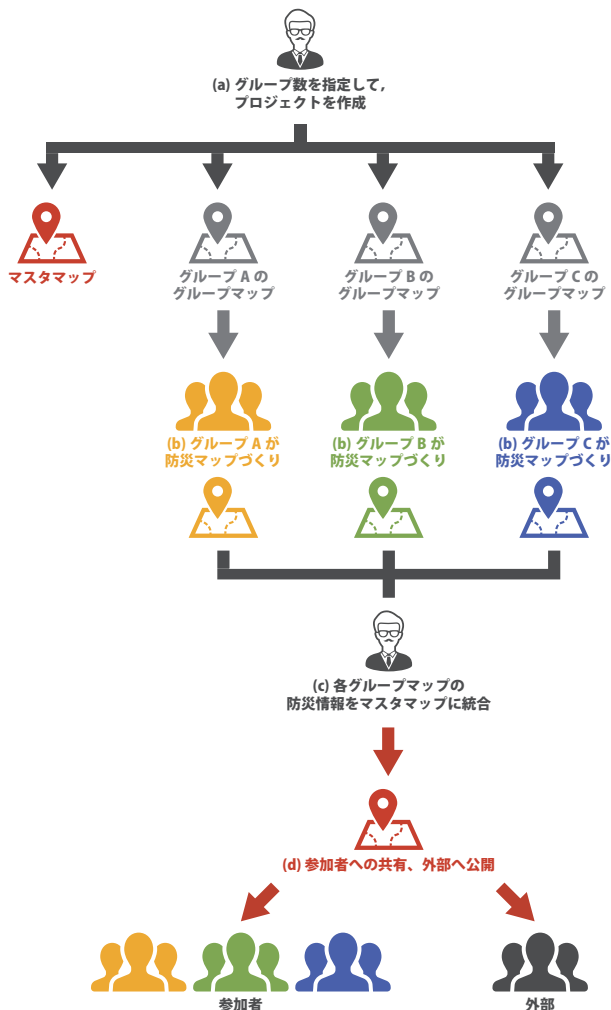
(a) グループ数を指定して，
プロジェクトを作成

マスタマップ

グループ A の
グループマップ

グループ B の
グループマップ

グループ C の
グループマップ

(b) グループ A が
防災マップづくり

(b) グループ B が
防災マップづくり

(b) グループ C が
防災マップづくり

(c) 各グループマップの
防災情報をマスタマップに統合

(d) 参加者への共有、外部へ公開

参加者

外部